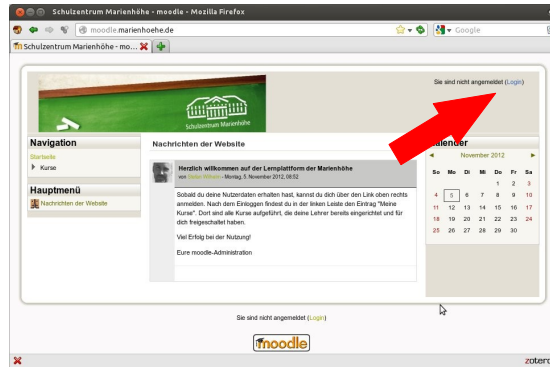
Schulzentrum Marienhöhe - moodle - Mozilla Firefox

moodle.marienhoehe.de

Google

Schulzentrum Marienhöhe - mo...

Schulzentrum Marienhöhe

Sie sind nicht angemeldet (Login)

Navigation

Startseite

Kurse

Hauptmenü

Nachrichten der Website

Nachrichten der Website

Herzlich willkommen auf der Lernplattform der Marienhöhe

von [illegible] - Montag, 5. November 2012, 08:52

Sobald du deine Nutzerdaten erhalten hast, kannst du dich über den Link oben rechts anmelden. Nach dem Einloggen findest du in der linken Leiste den Eintrag "Meine Kurse". Dort sind alle Kurse aufgeführt, die deine Lehrer bereits eingerichtet und für dich freigeschaltet haben.

Viel Erfolg bei der Nutzung!

Eure moodle-Administration

Kalender

November 2012

| So | Mo | Di | Mi | Do | Fr | Sa |
|---|---|---|---|---|---|---|
| | | | | 1 | 2 | 3 |
| 4 | 5 | 6 | 7 | 8 | 9 | 10 |
| 11 | 12 | 13 | 14 | 15 | 16 | 17 |
| 18 | 19 | 20 | 21 | 22 | 23 | 24 |
| 25 | 26 | 27 | 28 | 29 | 30 | |

Sie sind nicht angemeldet (Login)

moodle

zotero